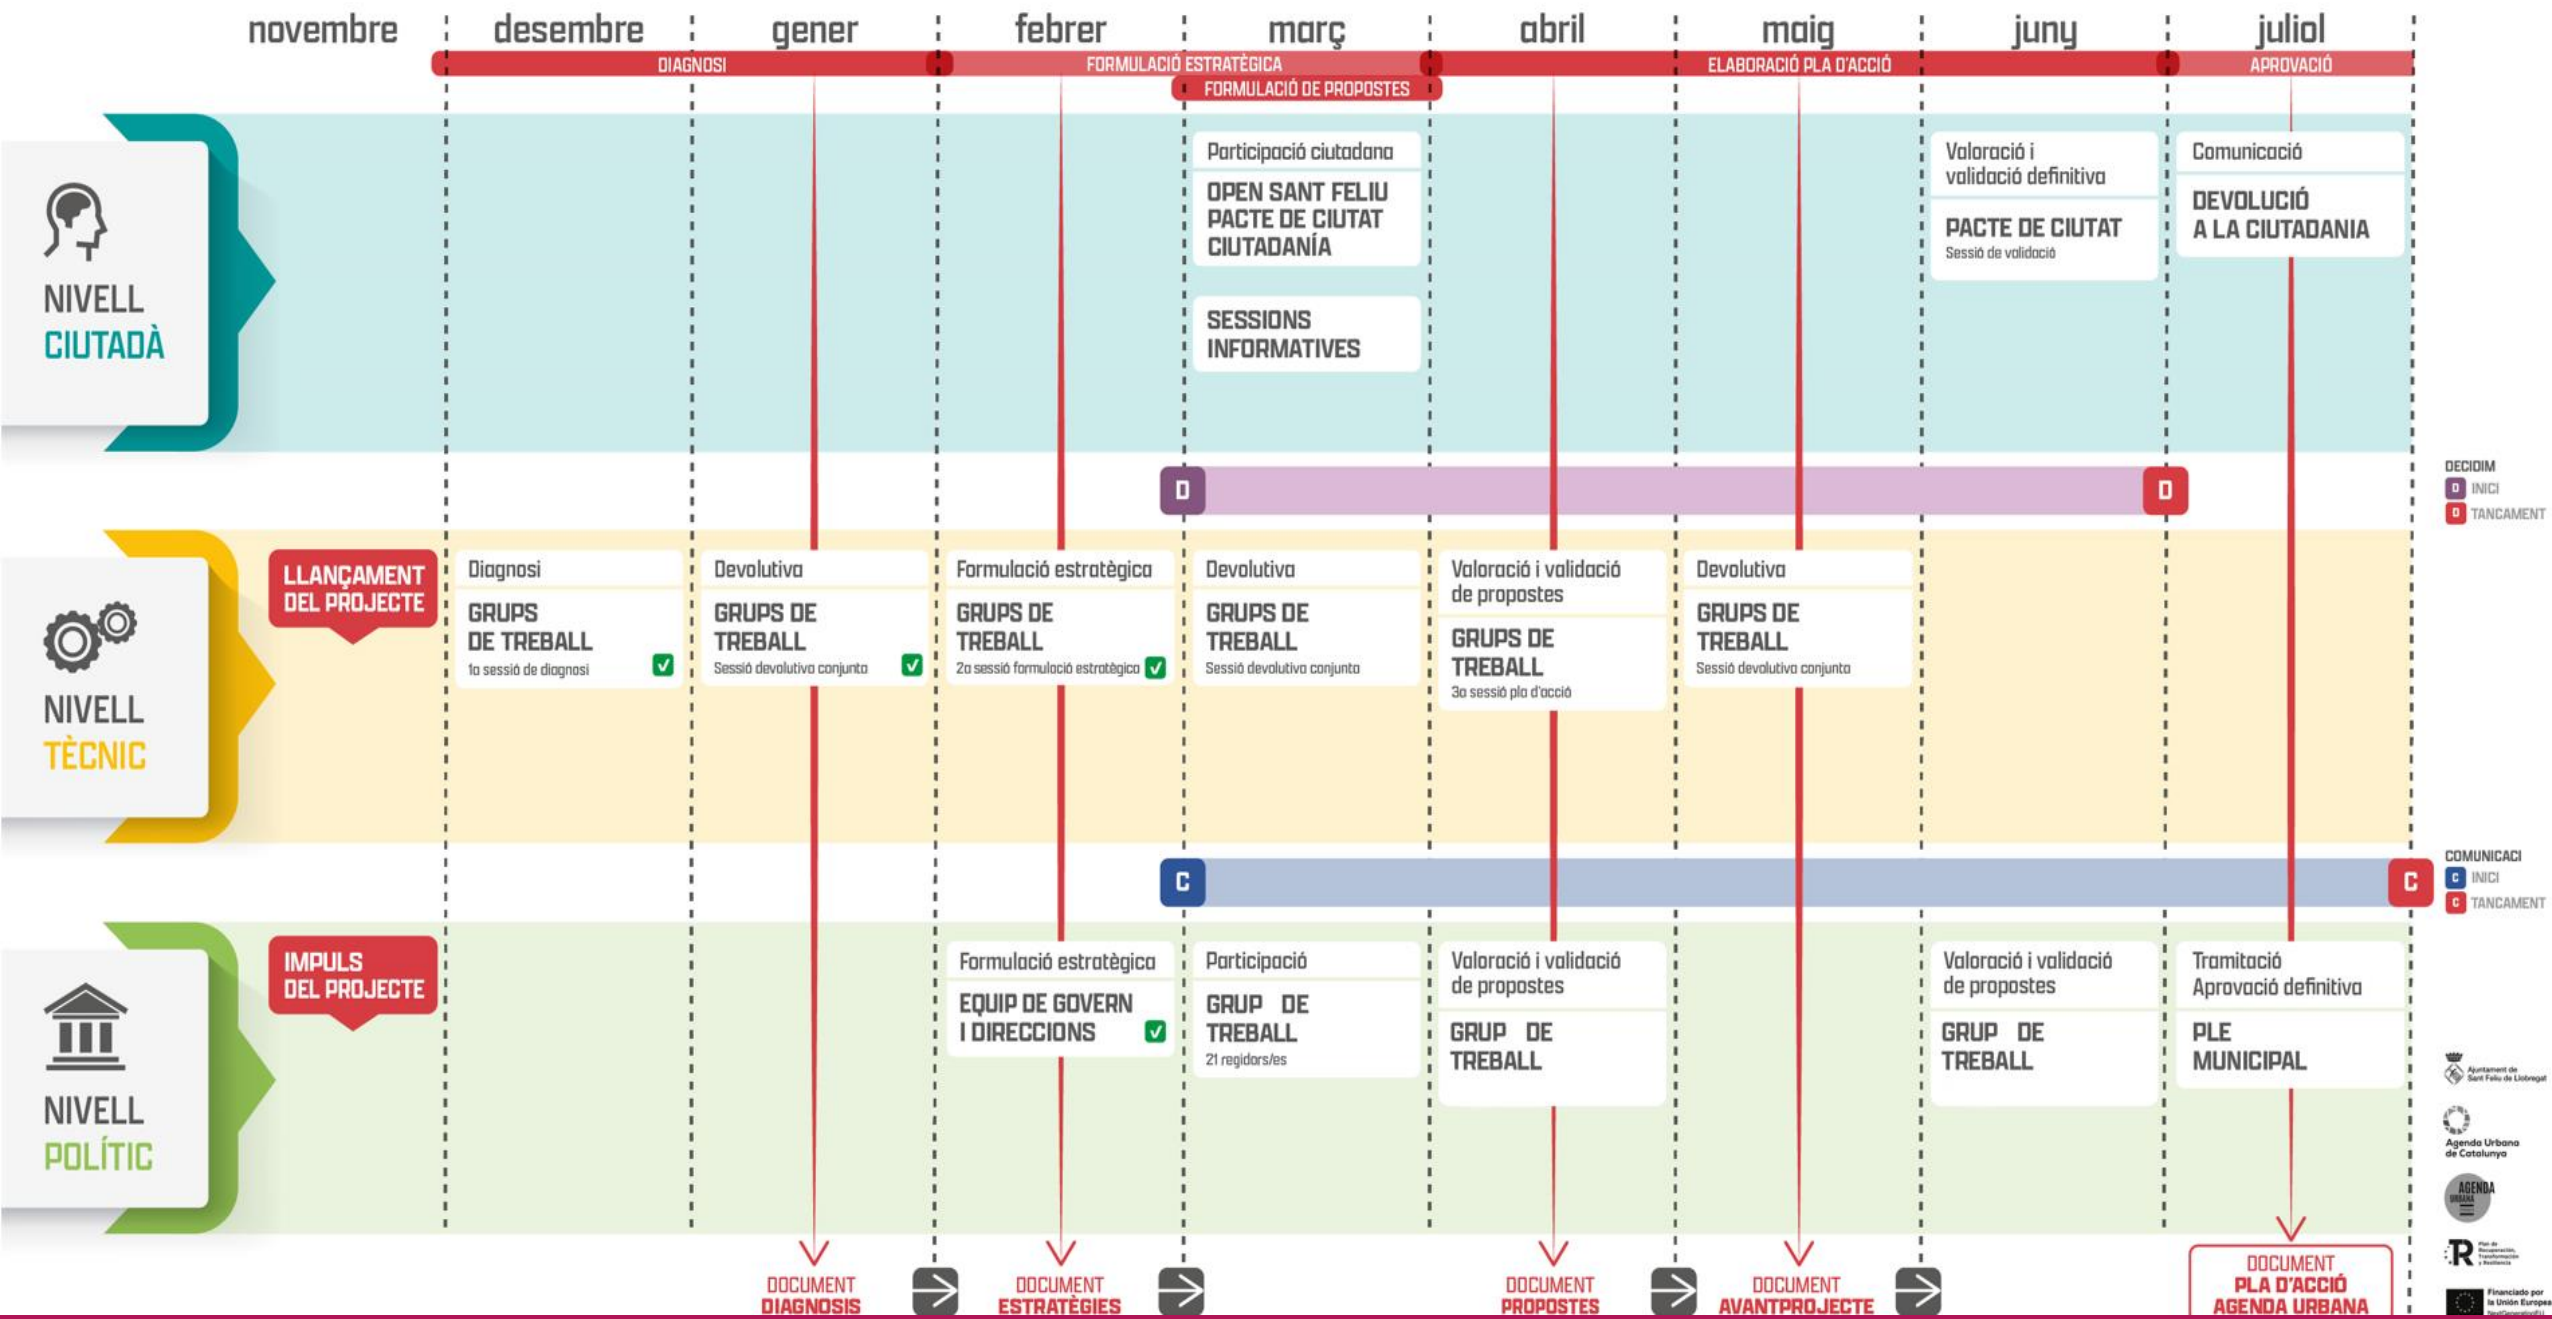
novembre desembre gener febrer març abril maig juny juliol

DIAGNOSI FORMULACIÓ ESTRATÈGICA ELABORACIÓ PLA D'ACCIÓ APROVACIÓ
FORMULACIÓ DE PROPOSTES

NIVELL CIUTADÀ

Participació ciutadana
OPEN SANT FELIU PACTE DE CIUTAT CIUTADANÍA

SESSIONS INFORMATIVES

Valoració i validació definitiva
PACTE DE CIUTAT
Sessió de validació

Comunicació
DEVOLUCIÓ A LA CIUTADANIA

D D

DECIDIM
D INICI
D TANCAMENT

NIVELL TÈCNIC

LLANÇAMENT DEL PROJECTE

Diagnosi
GRUPS DE TREBALL
1a sessió de diagnosi

Devolutiva
GRUPS DE TREBALL
Sessió devolutiva conjunta

Formulació estratègica
GRUPS DE TREBALL
2a sessió formulació estratègica

Devolutiva
GRUPS DE TREBALL
Sessió devolutiva conjunta

Valoració i validació de propostes
GRUPS DE TREBALL
3a sessió pla d'acció

Devolutiva
GRUPS DE TREBALL
Sessió devolutiva conjunta

C C

COMUNICACI
C INICI
C TANCAMENT

NIVELL POLÍTIC

IMPULS DEL PROJECTE

Formulació estratègica
EQUIP DE GOVERN I DIRECCIONS

Participació
GRUP DE TREBALL
21 regidors/es

Valoració i validació de propostes
GRUP DE TREBALL

Valoració i validació de propostes
GRUP DE TREBALL

Tramitació Aprovació definitiva
PLE MUNICIPAL

DOCUMENT DIAGNOSIS
DOCUMENT ESTRATÈGIES
DOCUMENT PROPOSTES
DOCUMENT AVANTPROJECTE
DOCUMENT PLA D'ACCIÓ AGENDA URBANA

Ajuntament de Sant Feliu de Llobregat
Agenda Urbana de Catalunya
AGENDA URBANA
Plan de Recuperación, Transformación y Resiliencia
Financiado por la Unión Europea NextGenerationEU